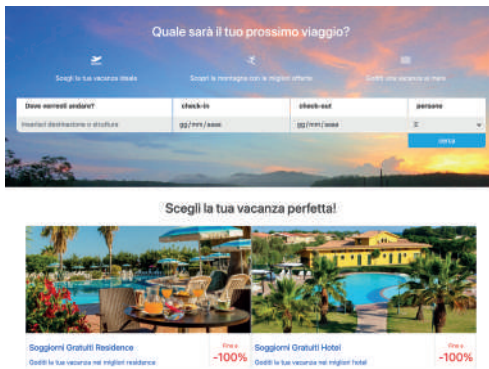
Quale sarà il tuo prossimo viaggio?

Scegli la tua vacanza ideale

Scopri la montagna con le migliori offerte

Goditi una vacanza al mare

| Dove vorresti andare? | check-in | check-out | persone |
|---|---|---|---|
| Inserisci destinazione o struttura | gg/mm/aaaa | gg/mm/aaaa | 2 |

cerca

Scegli la tua vacanza perfetta!

Soggiorni Gratuiti Residence
Goditi la tue vacanza nei migliori residence
Fino a
-100%

Soggiorni Gratuiti Hotel
Goditi la tue vacanza nei migliori hotel
Fino a
-100%